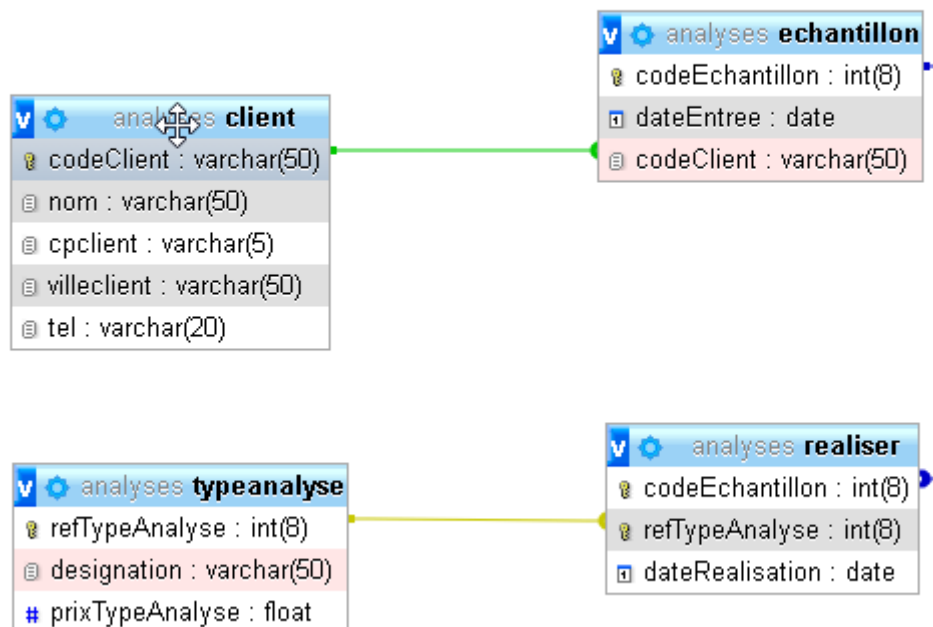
v analyses echantillon
codeEchantillon : int(8)
dateEntree : date
codeClient : varchar(50)

v analyses client
codeClient : varchar(50)
nom : varchar(50)
cpclient : varchar(5)
villeclient : varchar(50)
tel : varchar(20)

v analyses typeanalyse
refTypeAnalyse : int(8)
designation : varchar(50)
# prixTypeAnalyse : float

v analyses realiser
codeEchantillon : int(8)
refTypeAnalyse : int(8)
dateRealisation : date